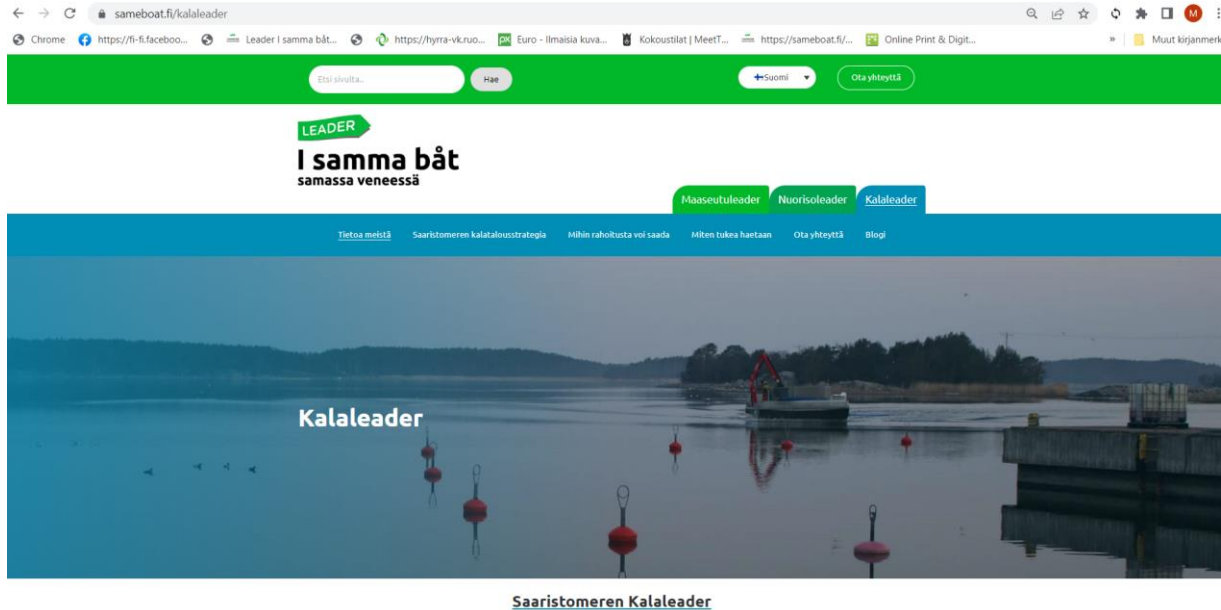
sameboat.fi/kalaleader

Chrome https://fi-fi.faceboo... Leader I samma båt... https://hyrra-vk.ruo... Euro - Ilmaisia kuva... Kokoustilat | MeetT... https://sameboat.fi/... Online Print & Digit... » Muut kirjanmerk

Etsi sivuilta.. Hae Suomi Ota yhteyttä

LEADER
I samma båt
samassa veneessä

Maaseutuleader Nuorisoleader Kalaleader

Tietoa meistä Saaristomeren kalatalousstrategia Mihin rahoitusta voi saada Miten tukea haetaan Ota yhteyttä Blogi

Kalaleader

Saaristomeren Kalaleader